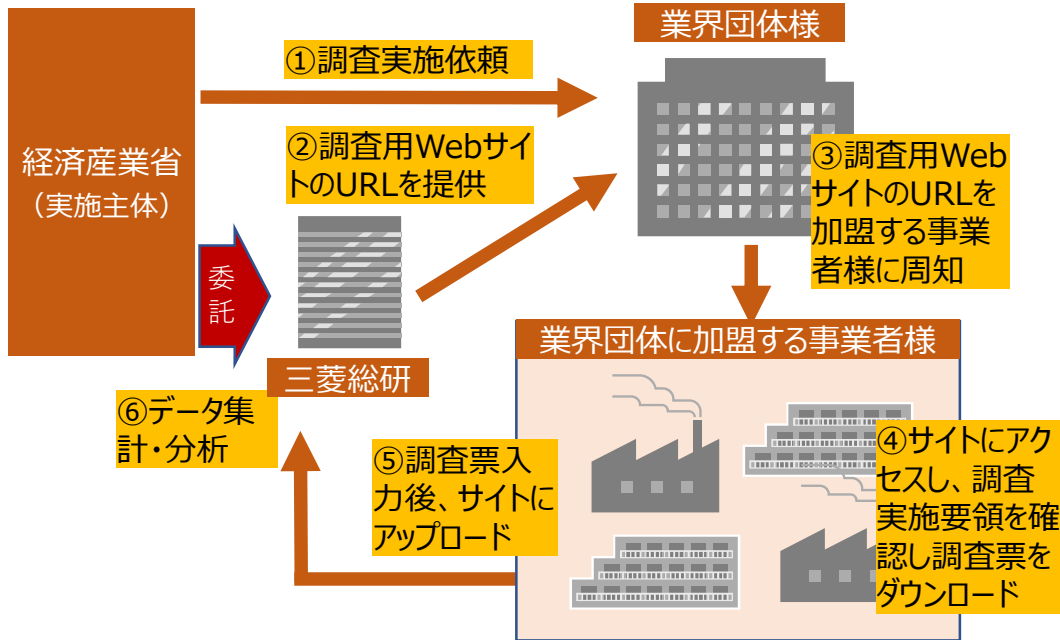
経済産業省
（実施主体）

①調査実施依頼

②調査用Webサイトの URLを提供

委託

三菱総研

業界団体様

③調査用Webサイトの URLを加盟する事業者様に周知

業界団体に加盟する事業者様

⑥データ集計・分析

⑤調査票入力後、サイトにアップロード

④サイトにアクセスし、調査実施要領を確認し調査票をダウンロード